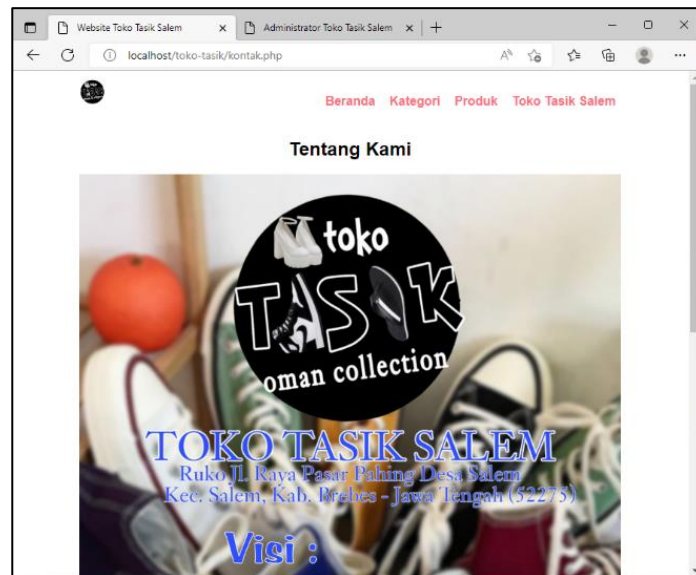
Website Toko Tasik Salem
Administrator Toko Tasik Salem
localhost/toko-tasik/kontak.php

Beranda Kategori Produk Toko Tasik Salem

Tentang Kami

toko
TASIK
oman collection

TOKO TASIK SALEM
Ruko Jl. Raya Pasar Pahing Desa Salem
Kec. Salem, Kab. Brebes - Jawa Tengah (52275)

Visi :